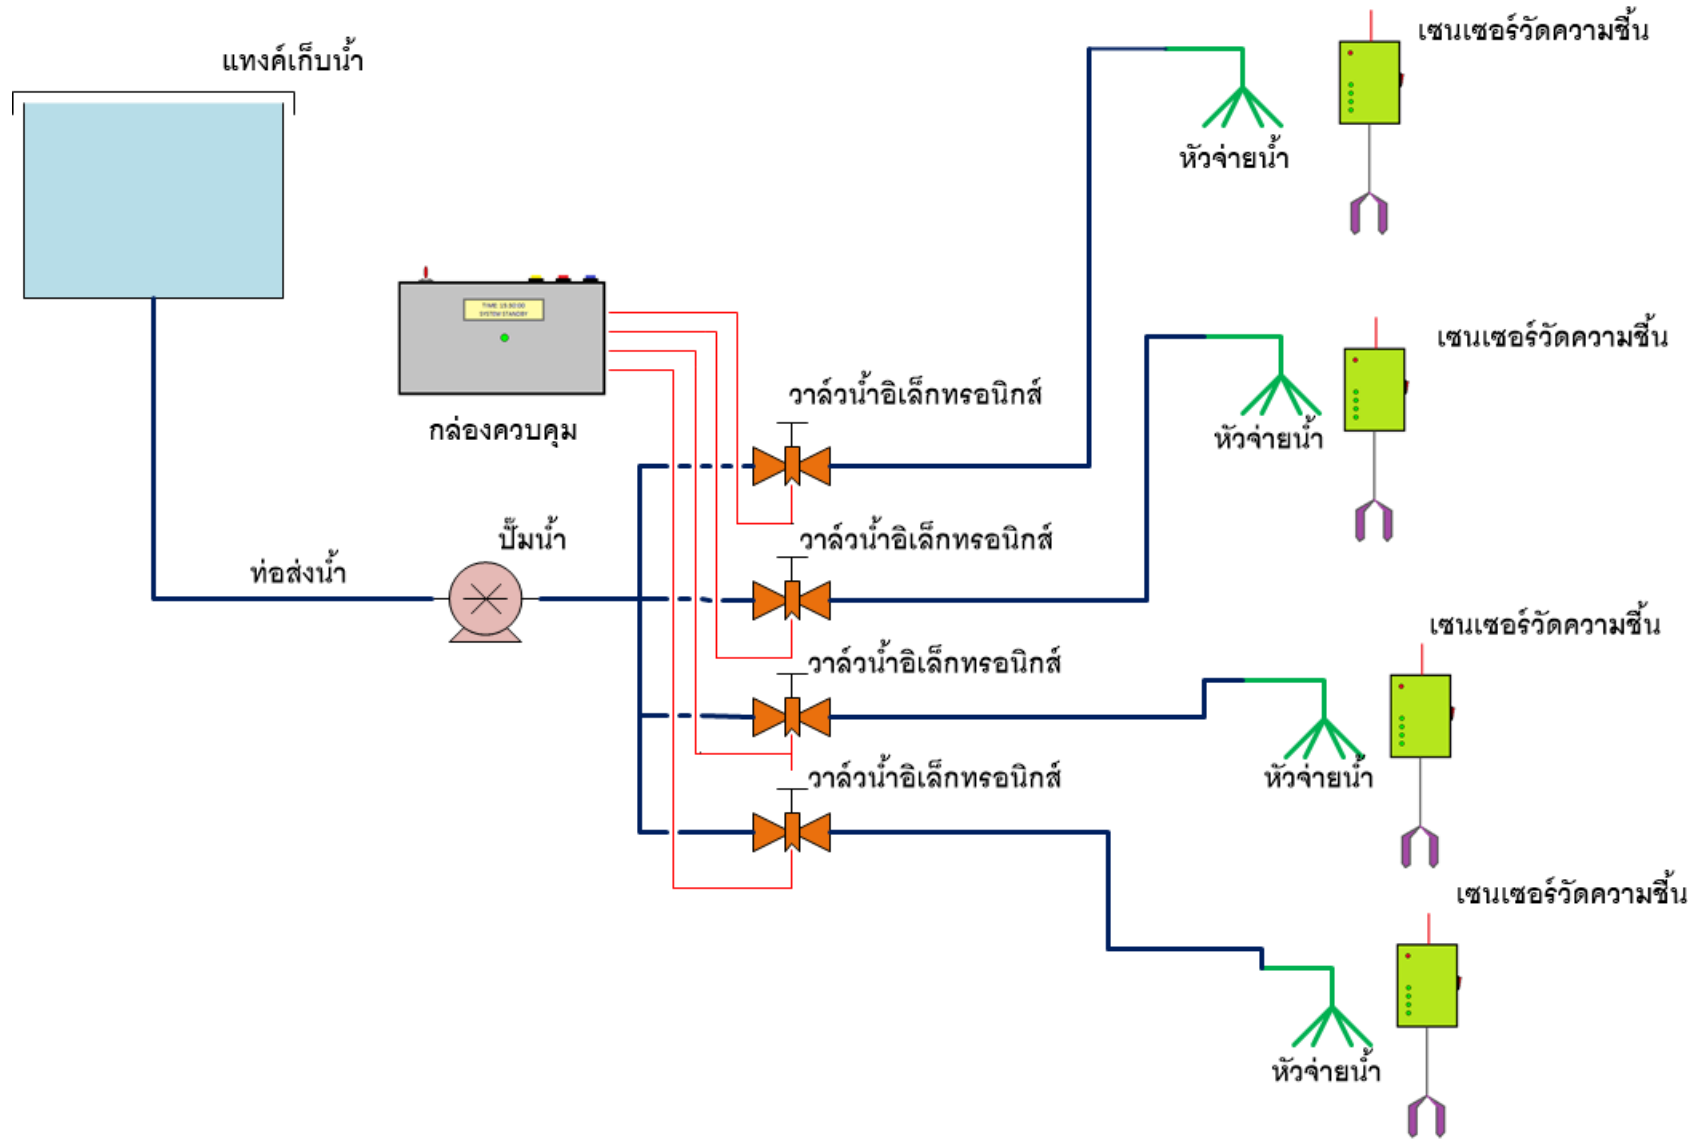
แทงค์เก็บน้ำ

เซนเซอร์วัดความชื้น

หัวจ่ายน้ำ

TIME 15:50:00
SYSTEM STANDBY

กล่องควบคุม

เซนเซอร์วัดความชื้น

หัวจ่ายน้ำ

วาล์วน้ำอิเล็กทรอนิกส์

วาล์วน้ำอิเล็กทรอนิกส์

ปั๊มน้ำ

ท่อส่งน้ำ

วาล์วน้ำอิเล็กทรอนิกส์

เซนเซอร์วัดความชื้น

หัวจ่ายน้ำ

วาล์วน้ำอิเล็กทรอนิกส์

เซนเซอร์วัดความชื้น

หัวจ่ายน้ำ